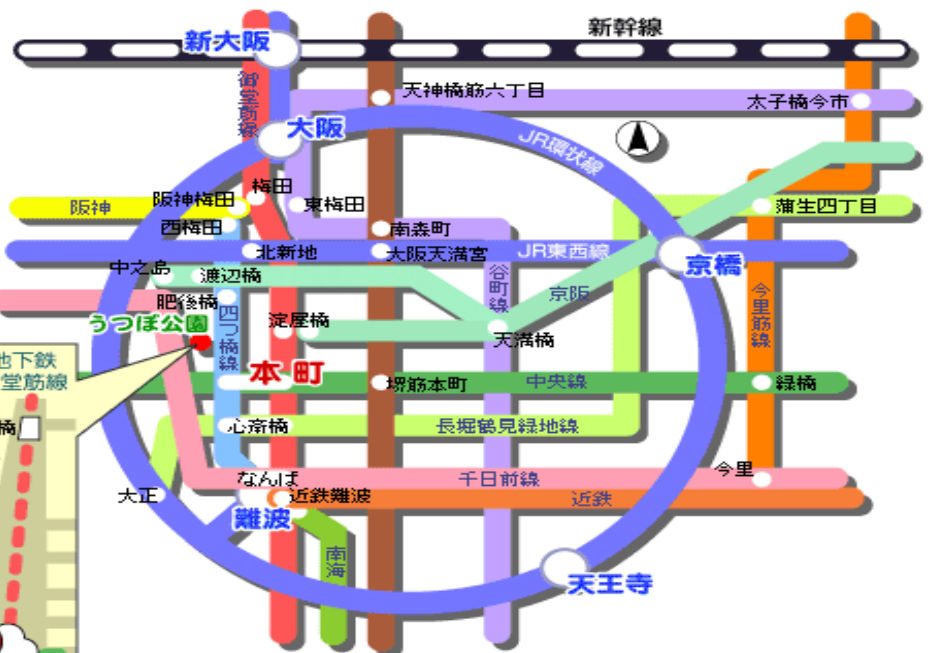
新大阪
新幹線
御堂筋線
天神橋筋六丁目
太子橋今市
大阪
JR環状線
梅田
阪神
阪神梅田
東梅田
西梅田
南森町
蒲生四丁目
北新地
大阪天満宮
JR東西線
京橋
中之島
渡辺橋
谷町線
京阪
肥後橋
今里筋線
うつぼ公園
四つ橋線
淀屋橋
天満橋
地下鉄
堂筋線
本町
堺筋本町
中央線
緑橋
橋
心斎橋
長堀鶴見緑地線
なんば
千日前線
今里
大正
近鉄難波
近鉄
難波
南海
天王寺